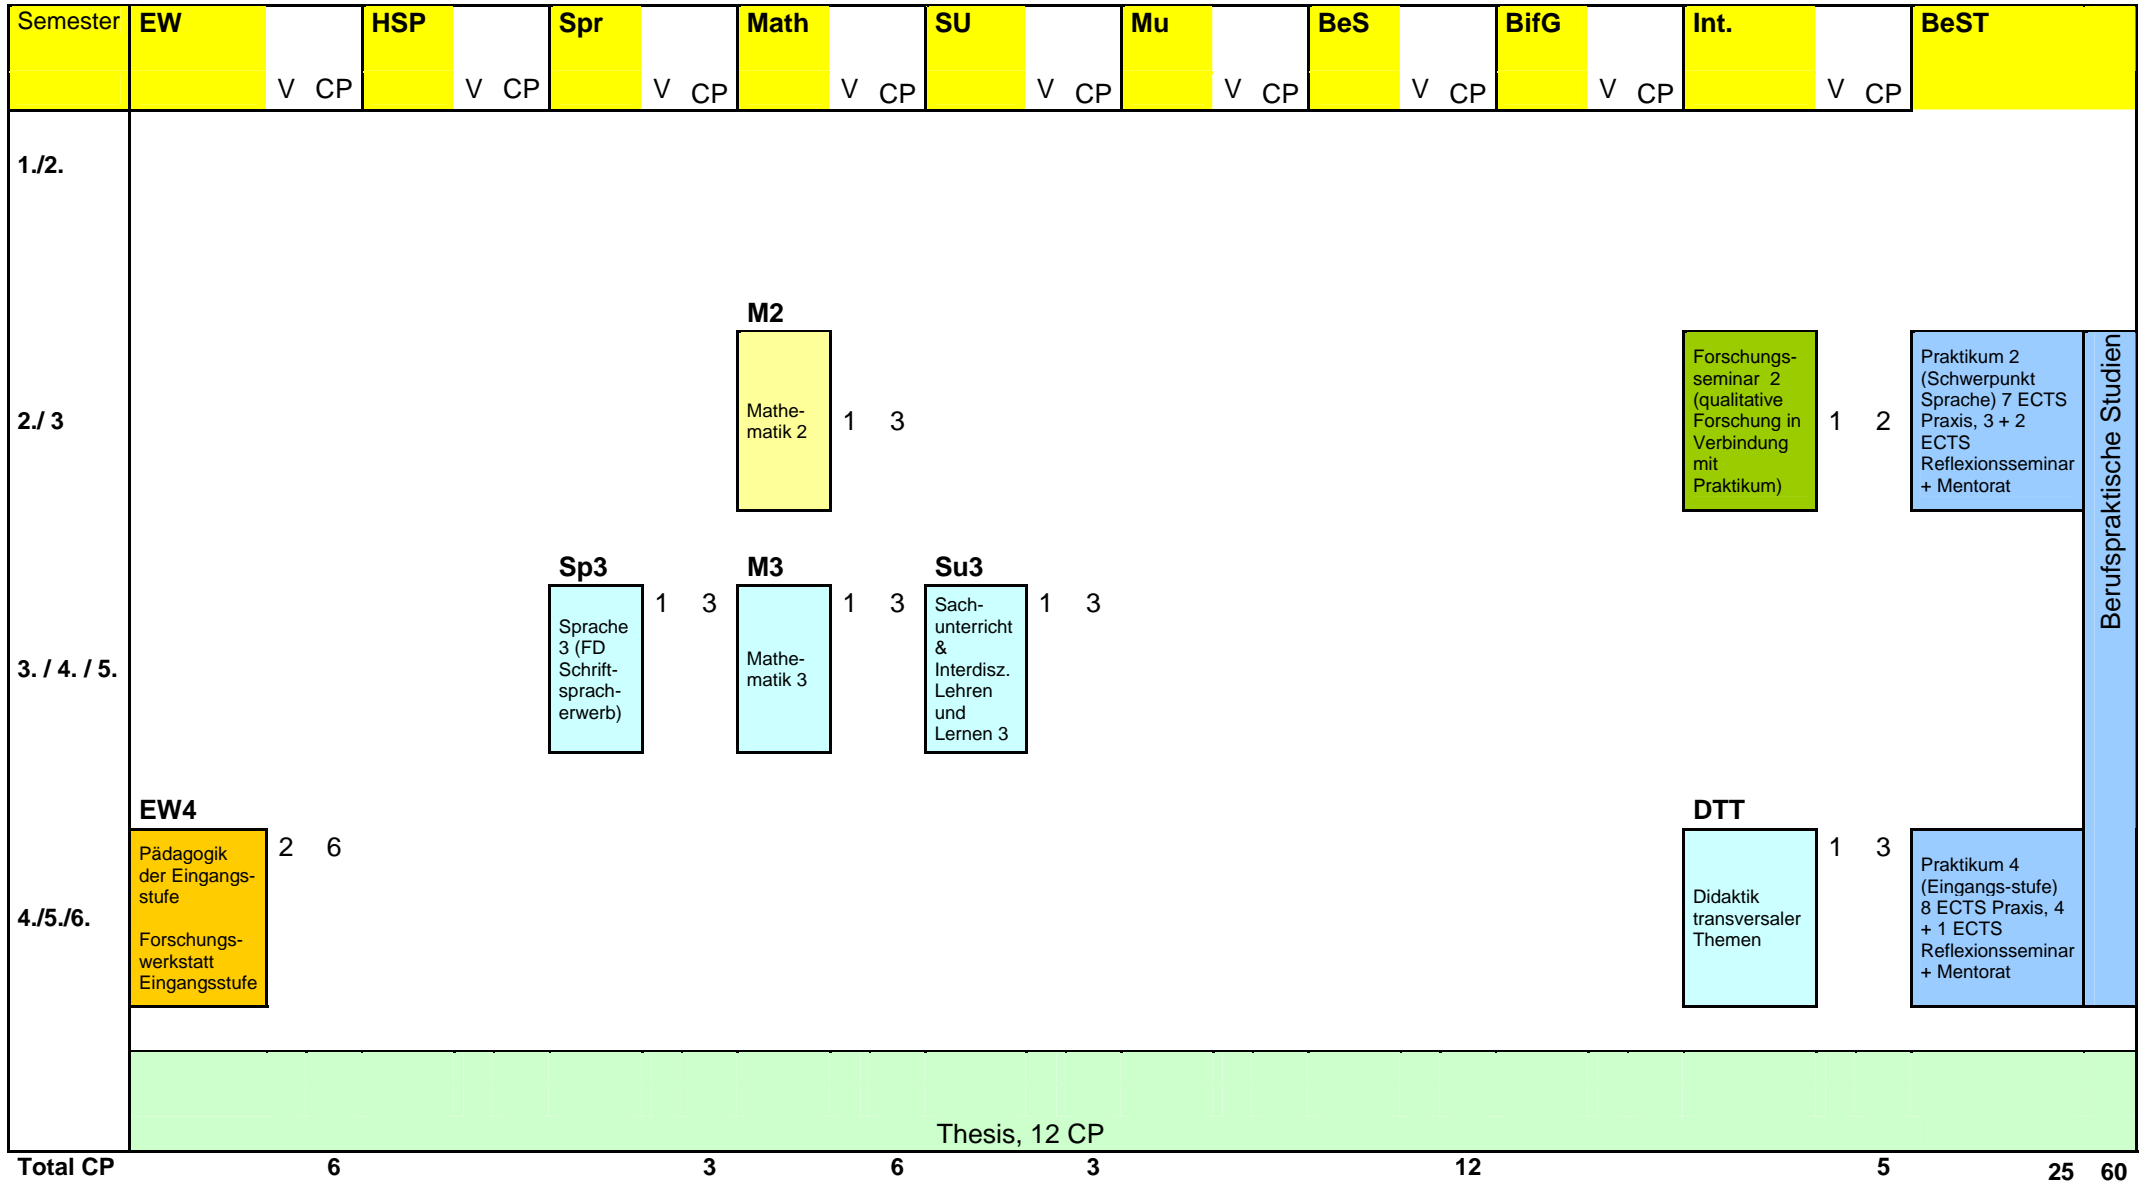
| Semester | EW | V | CP | HSP | V | CP | Spr | V | CP | Math | V | CP | SU | V | CP | Mu | V | CP | BeS | V | CP | BifG | V | CP | Int. | V | CP | BeST |
|---|---|---|---|---|---|---|---|---|---|---|---|---|---|---|---|---|---|---|---|---|---|---|---|---|---|---|---|---|
| 1./2. | | | | | | | | | | | | | | | | | | | | | | | | | | | | |
| 2./ 3 | | | | | | | | | | M2 Mathematik 2 | 1 | 3 | | | | | | | | | | | | | Forschungsseminar 2 (qualitative Forschung in Verbindung mit Praktikum) | 1 | 2 | Praktikum 2 (Schwerpunkt Sprache) 7 ECTS Praxis, 3 + 2 ECTS Reflexionsseminar + Mentorat |
| 3. / 4. / 5. | | | | | | | Sp3 Sprache 3 (FD Schriftspracherwerb) | 1 | 3 | M3 Mathematik 3 | 1 | 3 | Su3 Sachunterricht & Interdisz. Lehren und Lernen 3 | 1 | 3 | | | | | | | | | | | | | |
| 4./5./6. | EW4 Pädagogik der Eingangsstufe Forschungswerkstatt Eingangsstufe | 2 | 6 | | | | | | | | | | | | | | | | | | | | | | DTT Didaktik transversaler Themen | 1 | 3 | Praktikum 4 (Eingangs-stufe) 8 ECTS Praxis, 4 + 1 ECTS Reflexionsseminar + Mentorat |

Berufspraktische Studien

Thesis, 12 CP

Total CP 6 3 6 3 12 5 25 60